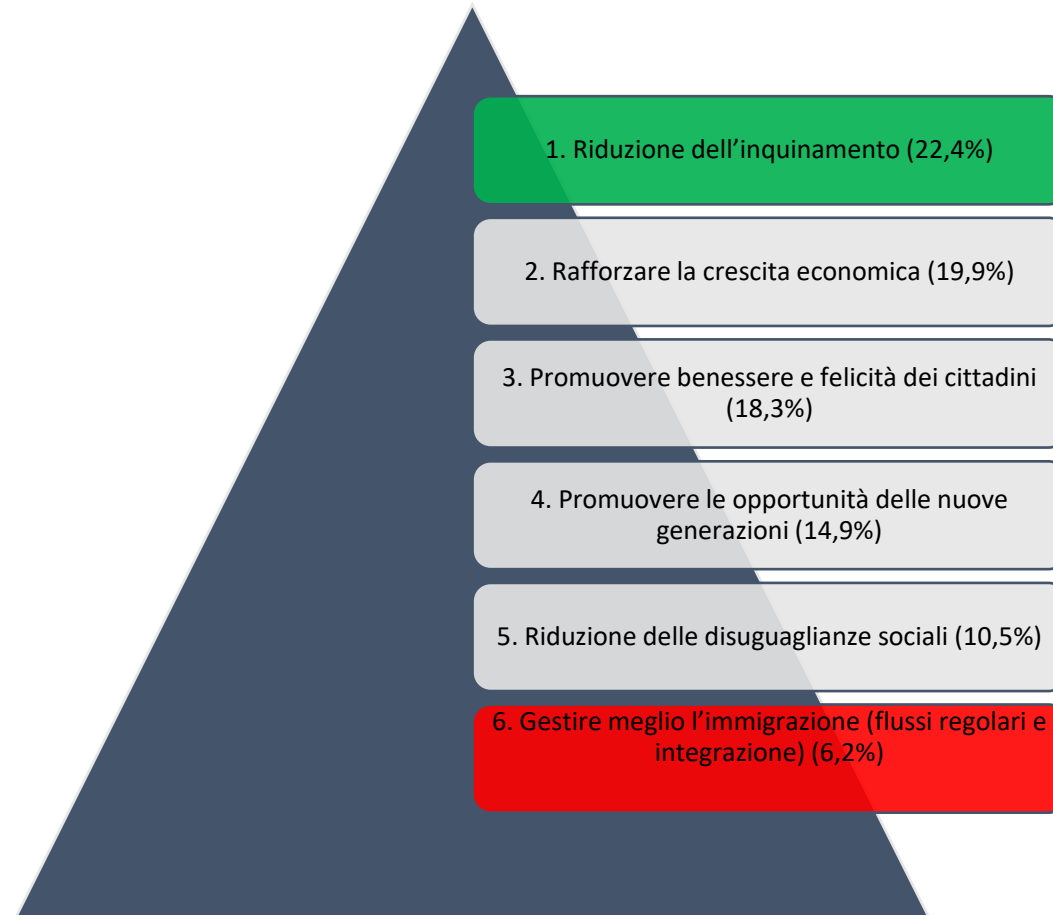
1. Riduzione dell’inquinamento (22,4%)

2. Rafforzare la crescita economica (19,9%)

3. Promuovere benessere e felicità dei cittadini (18,3%)

4. Promuovere le opportunità delle nuove generazioni (14,9%)

5. Riduzione delle disuguaglianze sociali (10,5%)

6. Gestire meglio l’immigrazione (flussi regolari e integrazione) (6,2%)